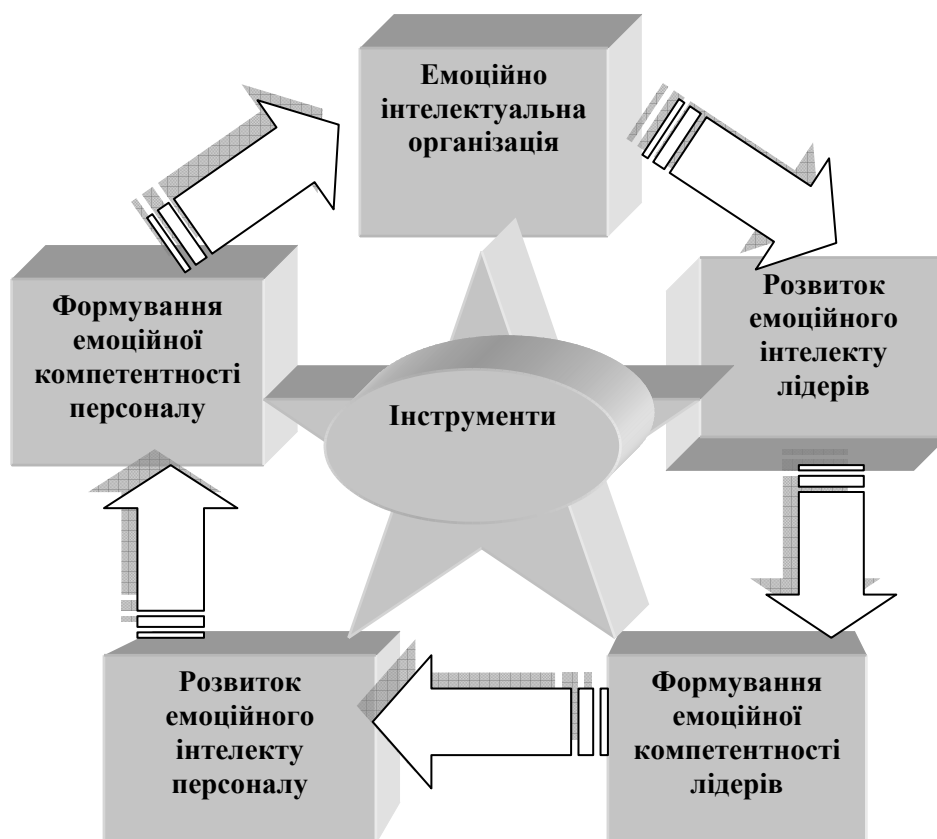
Емоційно інтелектуальна організація

Розвиток емоційного інтелекту лідерів

Формування емоційної компетентності персоналу

Інструменти

Розвиток емоційного інтелекту персоналу

Формування емоційної компетентності лідерів